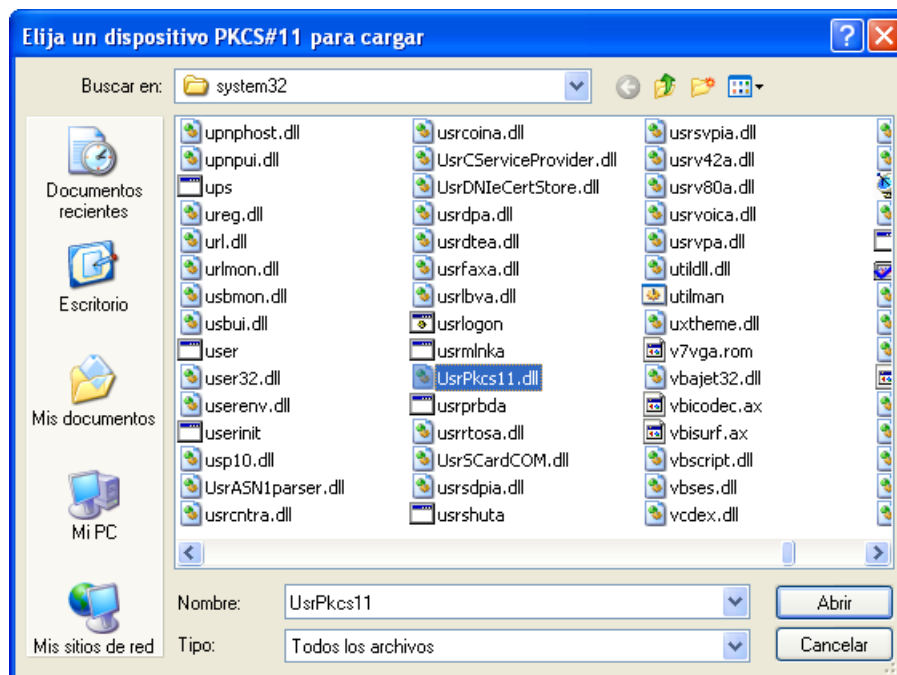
Elija un dispositivo PKCS#11 para cargar

Buscar en: system32

Documentos recientes

Escritorio

Mis documentos

Mi PC

Mis sitios de red

upnphost.dll
upnpui.dll
ups
ureg.dll
url.dll
urlmon.dll
usbmon.dll
usbui.dll
user
user32.dll
userenv.dll
userinit
usp10.dll
UsrASN1parser.dll
usrcntra.dll

usrcoina.dll
UsrCServiceProvider.dll
UsrDNIeCertStore.dll
usrdpa.dll
usrdtea.dll
usrfaxa.dll
usrlbva.dll
usrlogon
usrmlnka
UsrPkcs11.dll
usrprbda
usrrtosa.dll
UsrSCardCOM.dll
usrsdpia.dll
usrshuta

usrsvpia.dll
usrv42a.dll
usrv80a.dll
usrvoica.dll
usrvpa.dll
utildll.dll
utilman
uxtheme.dll
v7vga.rom
vbajet32.dll
vbicodec.ax
vbisurf.ax
vbscript.dll
vbses.dll
vcdex.dll

Nombre: UsrPkcs11
Tipo: Todos los archivos

Abrir
Cancelar